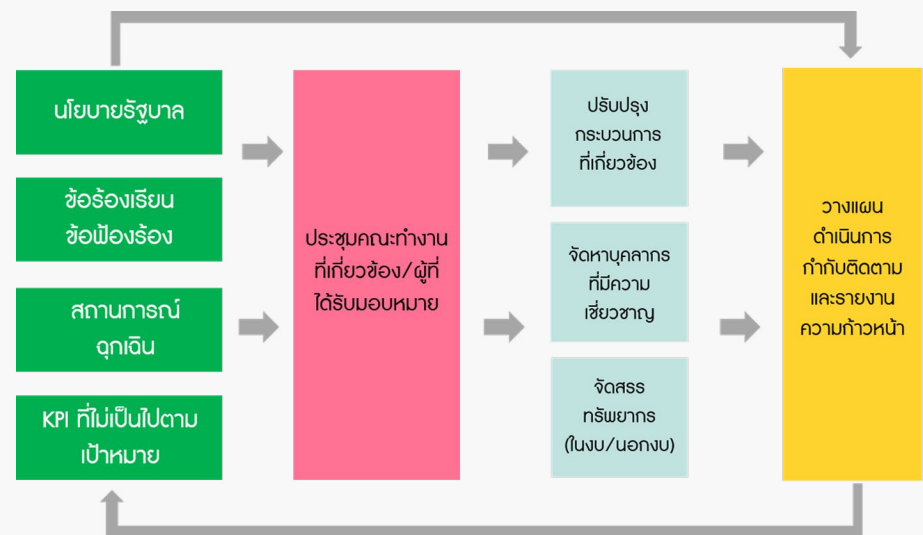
นโยบายรัฐบาล

ข้อร้องเรียน ข้อฟ้องร้อง

สถานการณ์ ฉุกเฉิน

KPI ที่ไม่เป็นไปตาม เป้าหมาย

ประชุมคณะทำงาน ที่เกี่ยวข้อง/ผู้ที่ ได้รับมอบหมาย

ปรับปรุง กระบวนการ ที่เกี่ยวข้อง

จัดหาบุคลากร ที่มีความ เชี่ยวชาญ

จัดสรร ทรัพยากร (ในงบ/นอกงบ)

วางแผน ดำเนินการ กำกับติดตาม และรายงาน ความก้าวหน้า